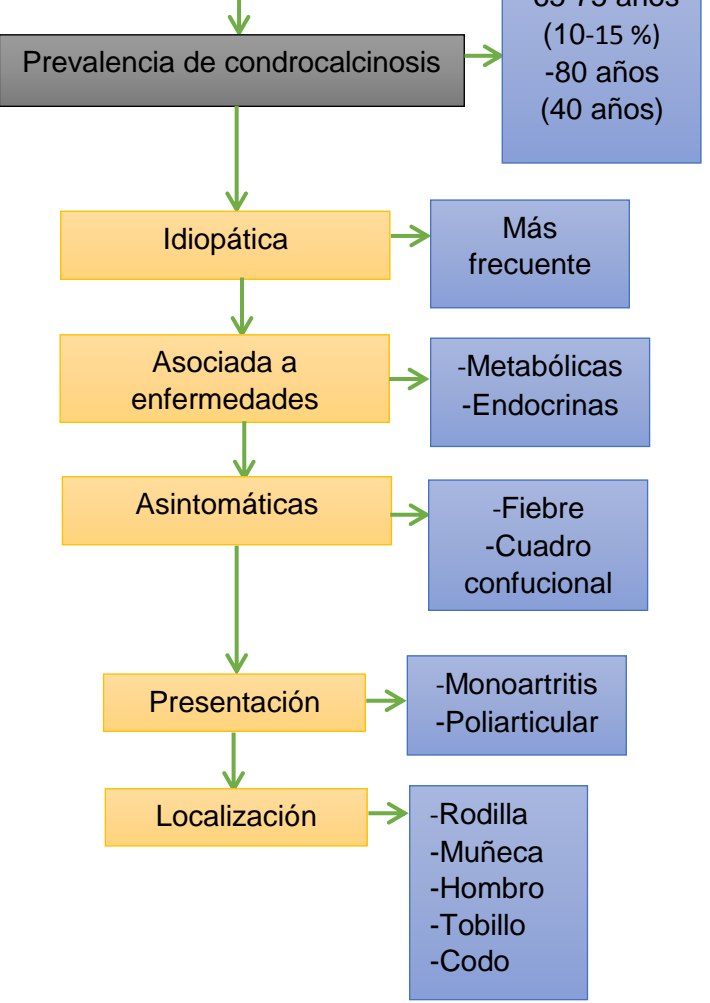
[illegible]

Prevalencia de condrocalcinosis

(10-15 %)
-80 años
(40 años)

Idiopática

Más frecuente

Asociada a enfermedades

-Metabólicas
-Endocrinas

Asintomáticas

-Fiebre
-Cuadro confucional

Presentación

-Monoartritis
-Poliarticular

Localización

-Rodilla
-Muñeca
-Hombro
-Tobillo
-Codo